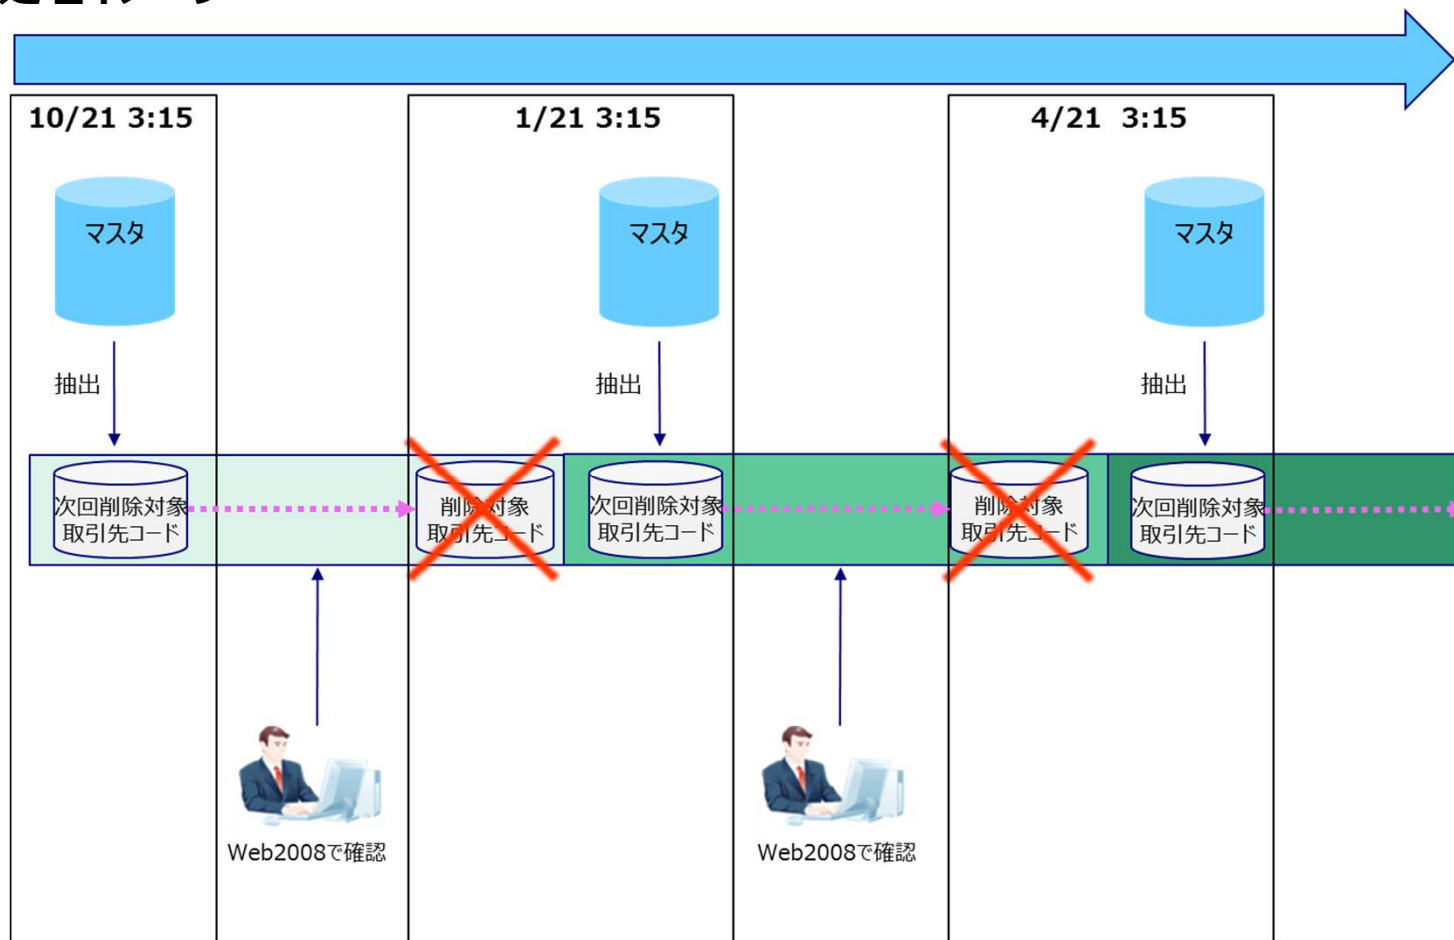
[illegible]

10/21 3:15

マスタ

抽出

次回削除対象
取引先コード

Web2008で確認

1/21 3:15

削除対象
取引先コード

マスタ

抽出

次回削除対象
取引先コード

Web2008で確認

4/21 3:15

削除対象
取引先コード

マスタ

抽出

次回削除対象
取引先コード